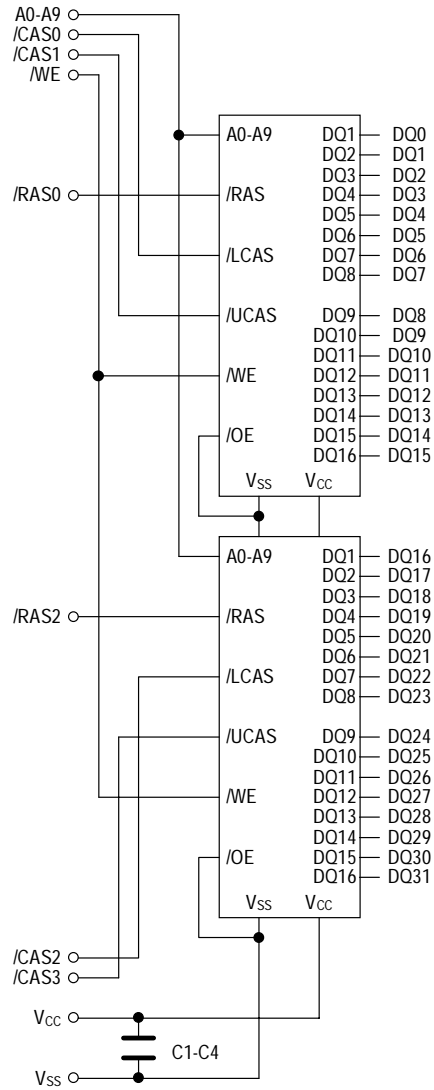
A0-A9
/CAS0
/CAS1
/WE

A0-A9
/RAS
/LCAS
/UCAS
/WE
/OE
$V_{SS}$
$V_{CC}$

DQ1 DQ0
DQ2 DQ1
DQ3 DQ2
DQ4 DQ3
DQ5 DQ4
DQ6 DQ5
DQ7 DQ6
DQ8 DQ7
DQ9 DQ8
DQ10 DQ9
DQ11 DQ10
DQ12 DQ11
DQ13 DQ12
DQ14 DQ13
DQ15 DQ14
DQ16 DQ15

/RAS0

A0-A9
/RAS
/LCAS
/UCAS
/WE
/OE
$V_{SS}$
$V_{CC}$

DQ1 DQ16
DQ2 DQ17
DQ3 DQ18
DQ4 DQ19
DQ5 DQ20
DQ6 DQ21
DQ7 DQ22
DQ8 DQ23
DQ9 DQ24
DQ10 DQ25
DQ11 DQ26
DQ12 DQ27
DQ13 DQ28
DQ14 DQ29
DQ15 DQ30
DQ16 DQ31

/RAS2

/CAS2
/CAS3
$V_{CC}$
C1-C4
$V_{SS}$